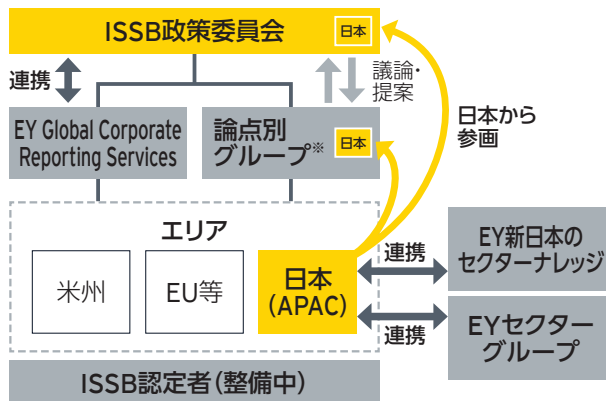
ISSB政策委員会 日本

連携

議論・提案

日本から参画

EY Global Corporate Reporting Services

論点別グループ※ 日本

エリア

米州

EU等

日本(APAC)

連携

EY新日本のセクターナレッジ

連携

EYセクターグループ

ISSB認定者(整備中)